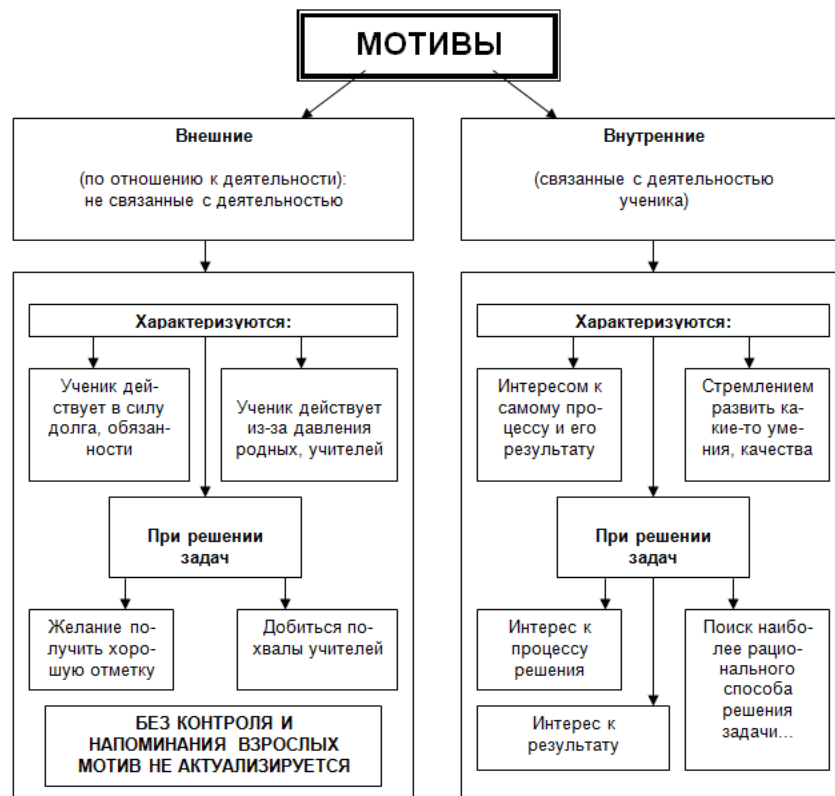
МОТИВЫ

Внешние

(по отношению к деятельности): не связанные с деятельностью

Характеризуются:

Ученик действует в силу долга, обязанности

Ученик действует из-за давления родных, учителей

При решении задач

Желание получить хорошую отметку

Добиться похвалы учителей

БЕЗ КОНТРОЛЯ И НАПОМИНАНИЯ ВЗРОСЛЫХ МОТИВ НЕ АКТУАЛИЗИРУЕТСЯ

Внутренние

(связанные с деятельностью ученика)

Характеризуются:

Интересом к самому процессу и его результату

Стремлением развить какие-то умения, качества

При решении задач

Интерес к процессу решения

Интерес к результату

Поиск наиболее рационального способа решения задачи...